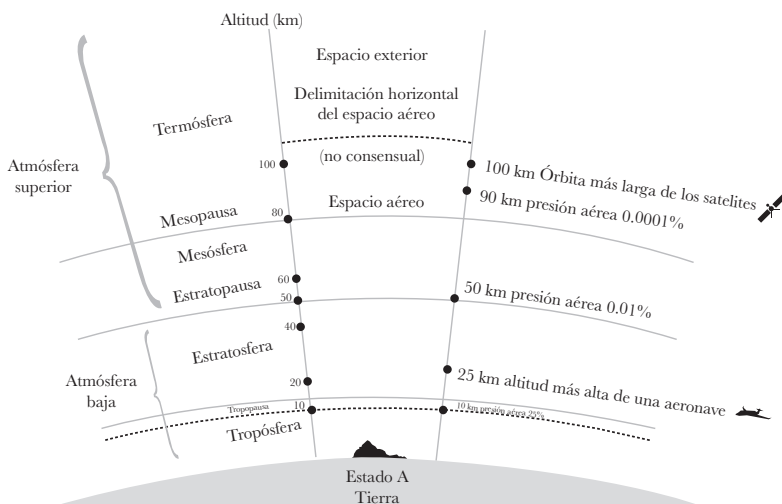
Altitud (km)

Espacio exterior

Delimitación horizontal del espacio aéreo

(no consensual)

Termósfera

Atmósfera superior

100

100 km Órbita más larga de los satelites

90 km presión aérea 0.0001%

Mesopausa

80

Espacio aéreo

Mesósfera

60

Estratopausa

50

50 km presión aérea 0.01%

40

Estratosfera

Atmósfera baja

20

25 km altitud más alta de una aeronave

Tropopausa

10

10 km presión aérea 25%

Tropósfera

Estado A

Tierra